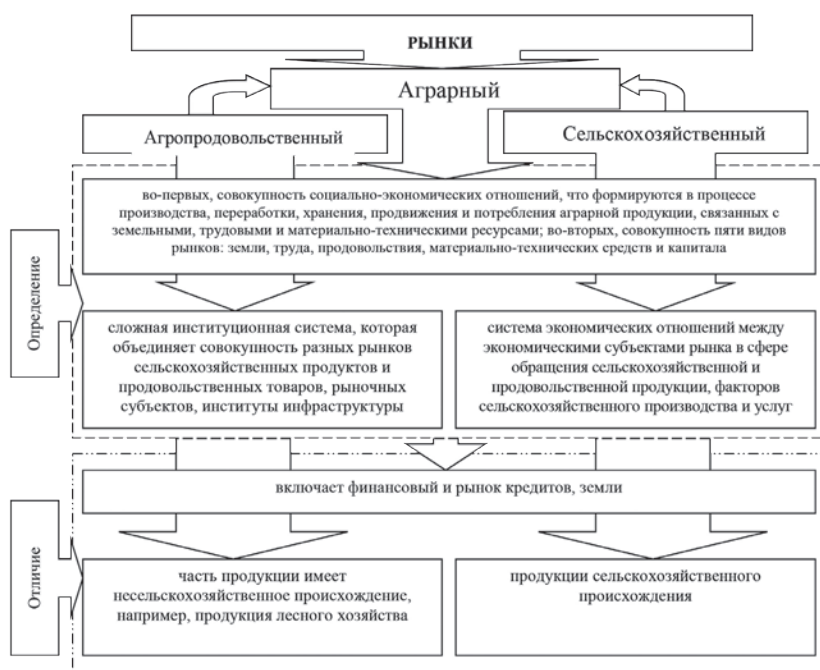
РЫНКИ

Аграрный

Агропродовольственный

Сельскохозяйственный

во-первых, совокупность социально-экономических отношений, что формируются в процессе производства, переработки, хранения, продвижения и потребления аграрной продукции, связанных с земельными, трудовыми и материально-техническими ресурсами; во-вторых, совокупность пяти видов рынков: земли, труда, продовольствия, материально-технических средств и капитала

Определение

сложная институционная система, которая объединяет совокупность разных рынков сельскохозяйственных продуктов и продовольственных товаров, рыночных субъектов, институты инфраструктуры

система экономических отношений между экономическими субъектами рынка в сфере обращения сельскохозяйственной и продовольственной продукции, факторов сельскохозяйственного производства и услуг

включает финансовый и рынок кредитов, земли

Отличие

часть продукции имеет несельскохозяйственное происхождение, например, продукция лесного хозяйства

продукции сельскохозяйственного происхождения